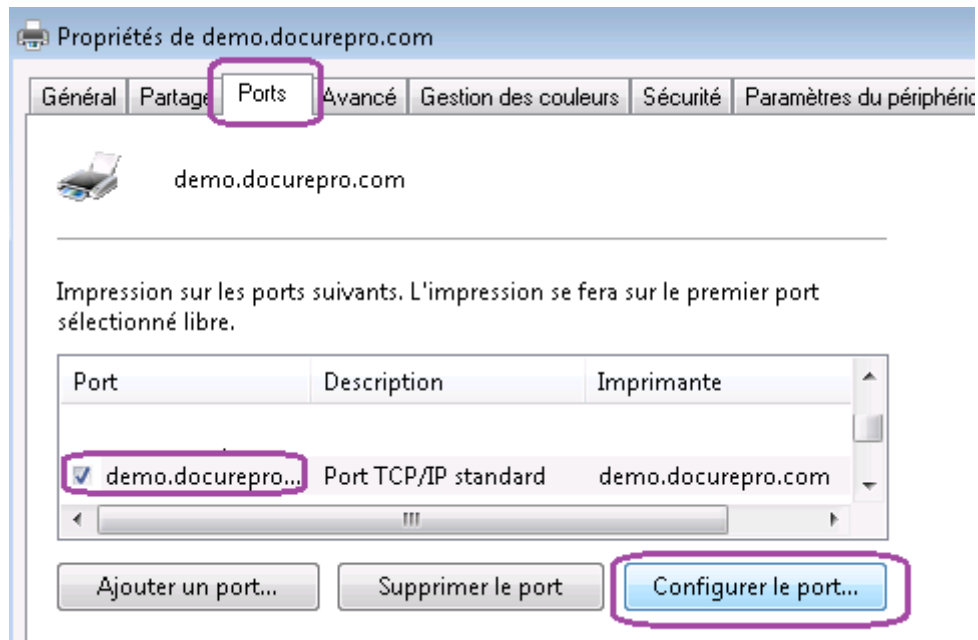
Propriétés de demo.docurepro.com

Général | Partage | Ports | Avancé | Gestion des couleurs | Sécurité | Paramètres du périphéric

demo.docurepro.com

Impression sur les ports suivants. L'impression se fera sur le premier port sélectionné libre.

| Port | Description | Imprimante |
|---|---|---|
| demo.docurepro... | Port TCP/IP standard | demo.docurepro.com |

Ajouter un port... | Supprimer le port | Configurer le port...